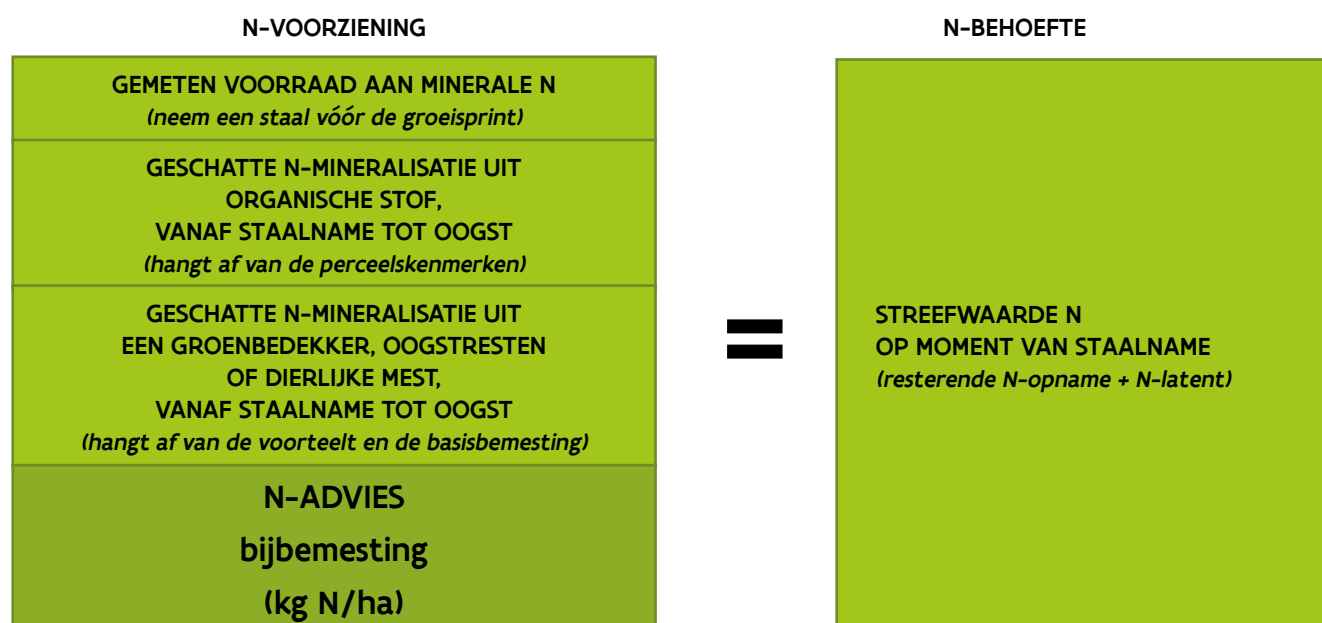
N-VOORZIENING

N-BEHOEFTE

GEMETEN VOORRAAD AAN MINERALE N
(neem een staal vóór de groeisprint)

GESCHATTE N-MINERALISATIE UIT ORGANISCHE STOF, VANAF STAALNAME TOT OOGST
(hangt af van de perceelskenmerken)

GESCHATTE N-MINERALISATIE UIT EEN GROENBEDEKKER, OOGSTRESTEN OF DIERLIJKE MEST, VANAF STAALNAME TOT OOGST
(hangt af van de voorteelt en de basisbemesting)

N-ADVIES
bijbemesting
(kg N/ha)

=

STREEFWAARDE N
OP MOMENT VAN STAALNAME
(resterende N-opname + N-latent)